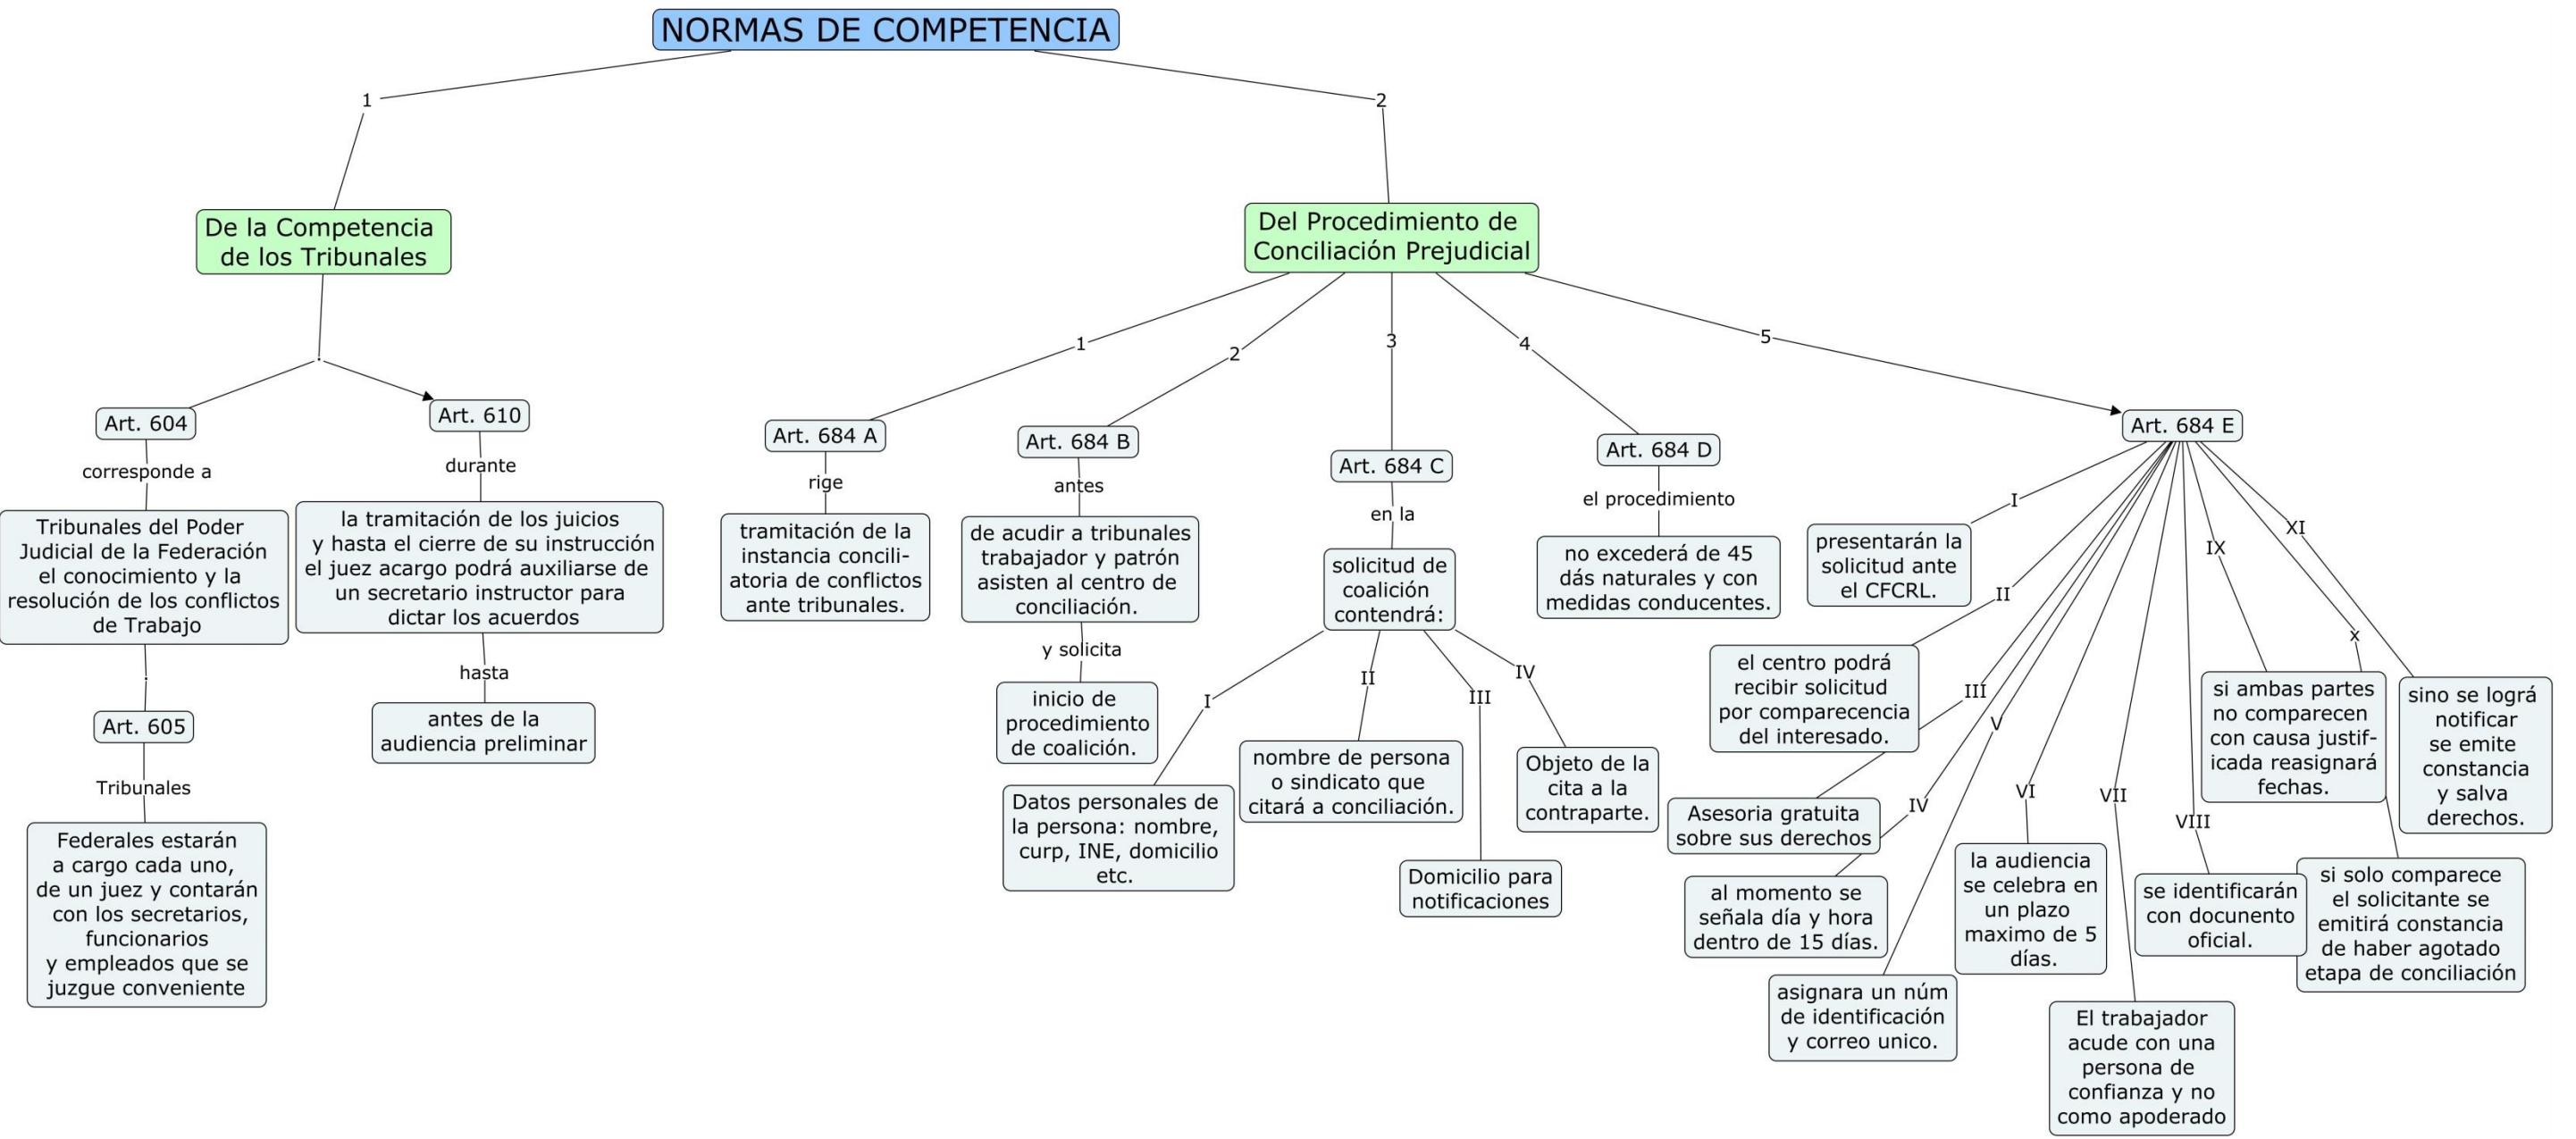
NORMAS DE COMPETENCIA

1

De la Competencia de los Tribunales

Art. 604

corresponde a

Tribunales del Poder Judicial de la Federación el conocimiento y la resolución de los conflictos de Trabajo

Art. 605

Tribunales

Federales estarán a cargo cada uno, de un juez y contarán con los secretarios, funcionarios y empleados que se juzgue conveniente

Art. 610

durante

la tramitación de los juicios y hasta el cierre de su instrucción el juez acargo podrá auxiliarse de un secretario instructor para dictar los acuerdos

hasta

antes de la audiencia preliminar

2

Del Procedimiento de Conciliación Prejudicial

1

Art. 684 A

rige

tramitación de la instancia conciliatoria de conflictos ante tribunales.

2

Art. 684 B

antes

de acudir a tribunales trabajador y patrón asisten al centro de conciliación.

y solicita

inicio de procedimiento de coalición.

3

Art. 684 C

en la

solicitud de coalición contendrá:

I

Datos personales de la persona: nombre, curp, INE, domicilio etc.

II

nombre de persona o sindicato que citará a conciliación.

III

Domicilio para notificaciones

IV

Objeto de la cita a la contraparte.

4

Art. 684 D

el procedimiento

no excederá de 45 dás naturales y con medidas conducentes.

5

Art. 684 E

I

presentarán la solicitud ante el CFCRL.

II

el centro podrá recibir solicitud por comparecencia del interesado.

III

Asesoria gratuita sobre sus derechos

IV

al momento se señala día y hora dentro de 15 días.

V

asignara un núm de identificación y correo unico.

VI

la audiencia se celebra en un plazo maximo de 5 días.

VII

El trabajador acude con una persona de confianza y no como apoderado

VIII

se identificarán con docunento oficial.

IX

si ambas partes no comparecen con causa justificada reasignará fechas.

x

si solo comparece el solicitante se emitirá constancia de haber agotado etapa de conciliación

XI

sino se lográ notificar se emite constancia y salva derechos.